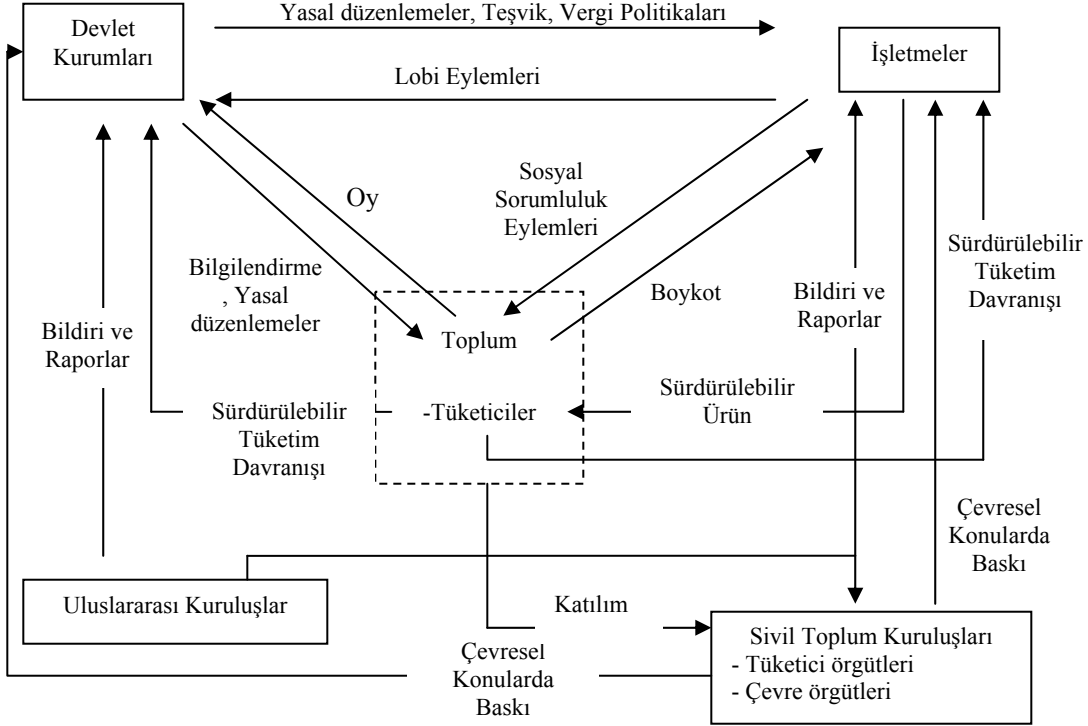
Devlet Kurumları

Yasal düzenlemeler, Teşvik, Vergi Politikaları

İşletmeler

Lobi Eylemleri

Oy

Sosyal Sorumluluk Eylemleri

Bilgilendirme , Yasal düzenlemeler

Boykot

Bildiri ve Raporlar

Sürdürülebilir Tüketim Davranışı

Bildiri ve Raporlar

Toplum

-Tüketiciler

Sürdürülebilir Tüketim Davranışı

Sürdürülebilir Ürün

Çevresel Konularda Baskı

Uluslararası Kuruluşlar

Katılım

Sivil Toplum Kuruluşları
- Tüketici örgütleri
- Çevre örgütleri

Çevresel Konularda Baskı